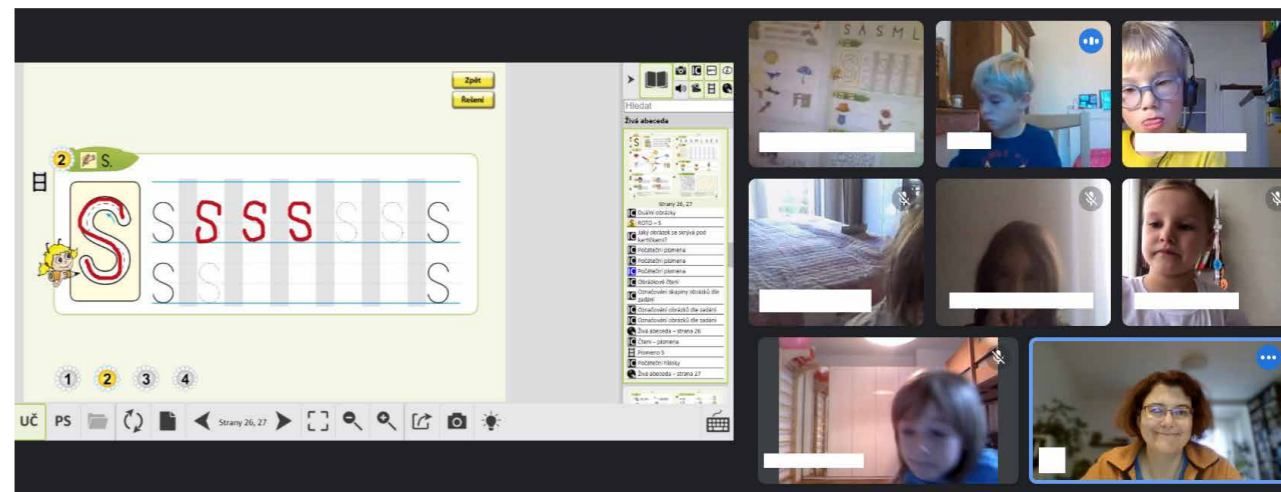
Zpět
Řešení

2 S.

S S S S S S S
S S S

1 2 3 4

UČ PS Strany 26, 27

Hledat
Živá abeceda
Strany 26, 27
Duální obrázky
ROTO – S
Jaký obrázek se skrývá pod kartičkami?
Počáteční písmena
Počáteční písmena
Počáteční písmena
Obrázkové čtení
Označování skupiny obrázků dle zadání
Označování obrázků dle zadání
Označování obrázků dle zadání
Živá abeceda – strana 26
Čtení – písmena
Písmeno S
Počáteční hlásky
Živá abeceda – strana 27

S A S M L